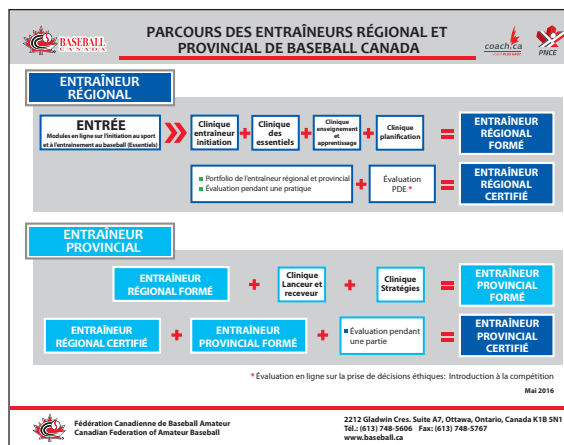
BASEBALL CANADA

PARCOURS DES ENTRAÎNEURS RÉGIONAL ET PROVINCIAL DE BASEBALL CANADA

coach.ca

PNCE

ENTRAÎNEUR RÉGIONAL

ENTRÉE
Modules en ligne sur l'initiation au sport et à l'entraînement au baseball (Essentiels)

Clinique entraîneur initiation

+

Clinique des essentiels

+

Clinique enseignement et apprentissage

+

Clinique planification

=

ENTRAÎNEUR RÉGIONAL FORMÉ

Portfolio de l'entraîneur régional et provincial
Évaluation pendant une pratique

+

Évaluation PDE *

=

ENTRAÎNEUR RÉGIONAL CERTIFIÉ

ENTRAÎNEUR PROVINCIAL

ENTRAÎNEUR RÉGIONAL FORMÉ

+

Clinique Lanceur et receveur

+

Clinique Stratégies

=

ENTRAÎNEUR PROVINCIAL FORMÉ

ENTRAÎNEUR RÉGIONAL CERTIFIÉ

+

ENTRAÎNEUR PROVINCIAL FORMÉ

+

Évaluation pendant une partie

=

ENTRAÎNEUR PROVINCIAL CERTIFIÉ

* Évaluation en ligne sur la prise de décisions éthiques: Introduction à la compétition

Mai 2016

Fédération Canadienne de Baseball Amateur
Canadian Federation of Amateur Baseball

2212 Gladwin Cres. Suite A7, Ottawa, Ontario, Canada K1B 5N1
Tél.: (613) 748-5606 Fax: (613) 748-5767
www.baseball.ca